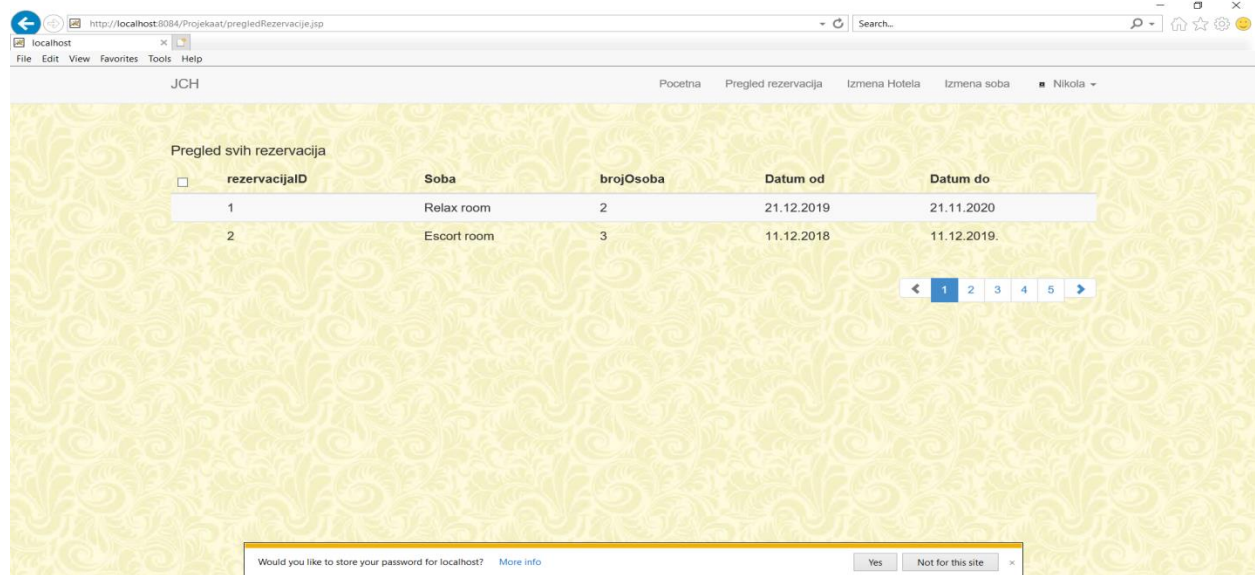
http://localhost:8084/Projekaat/pregledRezervacije.jsp

Search...

localhost

File Edit View Favorites Tools Help

JCH

Pocetna Pregled rezervacija Izmena Hotela Izmena soba Nikola

Pregled svih rezervacija

| | rezervacijaID | Soba | brojOsoba | Datum od | Datum do |
|---|---|---|---|---|---|
| | 1 | Relax room | 2 | 21.12.2019 | 21.11.2020 |
| | 2 | Escort room | 3 | 11.12.2018 | 11.12.2019. |

1 2 3 4 5

Would you like to store your password for localhost? More info

Yes Not for this site ×